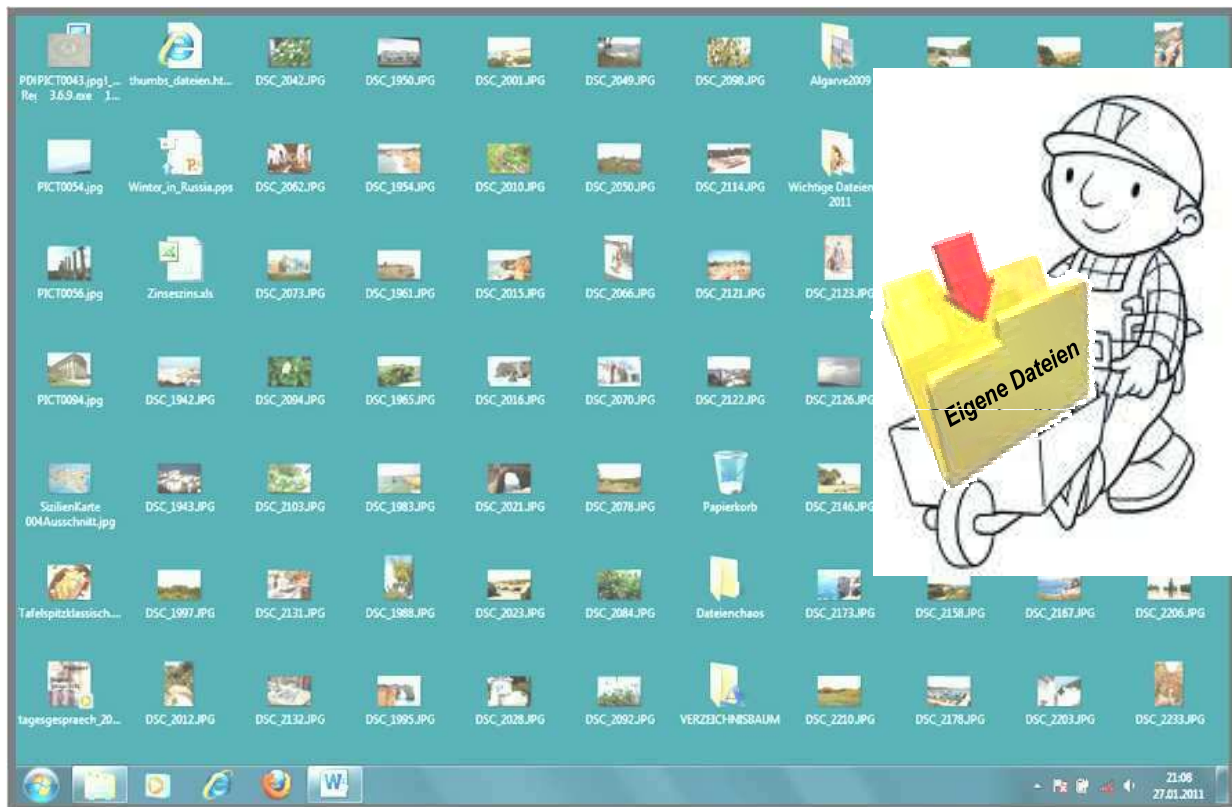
PDIPICT0043.jpg1_... Re| 3.6.9.exe 1...
thumbs_dateien.ht...
DSC_2042.JPG
DSC_1950.JPG
DSC_2001.JPG
DSC_2049.JPG
DSC_2098.JPG
Algarve2009

PICT0054.jpg
Winter_in_Russia.pps
DSC_2062.JPG
DSC_1954.JPG
DSC_2010.JPG
DSC_2050.JPG
DSC_2114.JPG
Wichtige Dateien 2011

PICT0056.jpg
Zinseszins.xls
DSC_2073.JPG
DSC_1961.JPG
DSC_2015.JPG
DSC_2066.JPG
DSC_2121.JPG
DSC_2123.JPG

PICT0094.jpg
DSC_1942.JPG
DSC_2094.JPG
DSC_1965.JPG
DSC_2016.JPG
DSC_2070.JPG
DSC_2122.JPG
DSC_2126.JPG

SizilienKarte 004Ausschnitt.jpg
DSC_1943.JPG
DSC_2103.JPG
DSC_1983.JPG
DSC_2021.JPG
DSC_2078.JPG
Papierkorb
DSC_2146.JPG

Tafelspitzklassisch...
DSC_1997.JPG
DSC_2131.JPG
DSC_1988.JPG
DSC_2023.JPG
DSC_2084.JPG
Dateienchaos
DSC_2173.JPG
DSC_2158.JPG
DSC_2167.JPG
DSC_2206.JPG

tagesgespraech_20...
DSC_2012.JPG
DSC_2132.JPG
DSC_1995.JPG
DSC_2028.JPG
DSC_2092.JPG
VERZEICHNISBAUM
DSC_2210.JPG
DSC_2178.JPG
DSC_2203.JPG
DSC_2233.JPG

Eigene Dateien

21:08
27.01.2011